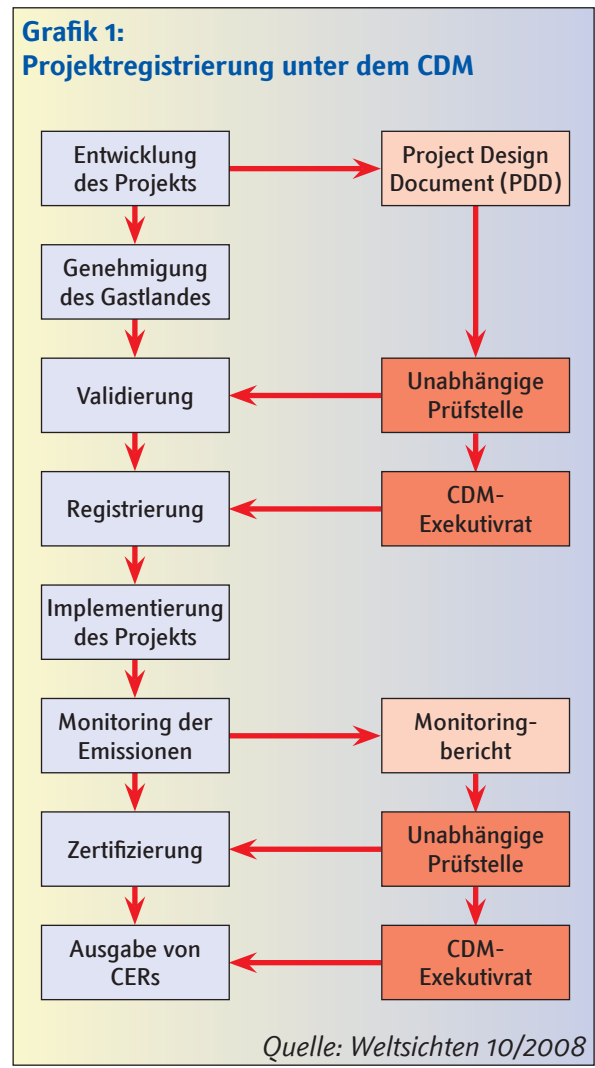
Grafik 1:
Projektregistrierung unter dem CDM

Entwicklung des Projekts

Project Design Document (PDD)

Genehmigung des Gastlandes

Validierung

Unabhängige Prüfstelle

Registrierung

CDM-Exekutivrat

Implementierung des Projekts

Monitoring der Emissionen

Monitoringbericht

Zertifizierung

Unabhängige Prüfstelle

Ausgabe von CERs

CDM-Exekutivrat

Quelle: Weltsichten 10/2008